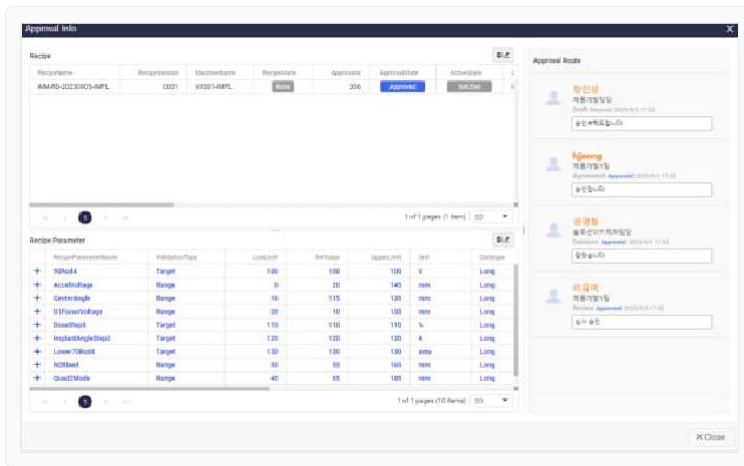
Approval Info

Recipe

| RecipeName | RecipeVersion | MachineName | RecipeState | ApprovalId | ApprovalState | ActiveState |
|---|---|---|---|---|---|---|
| AM-RD-20230905-IMPL | 0001 | WEB014IMPL | None | 306 | Approved | InActive |

1 of 1 pages (1 item) 50

Recipe Parameter

|  | RecipeParameterName | ValidationType | LowLimit | SetValue | UpperLimit | Unit | Datatype |
|---|---|---|---|---|---|---|---|
| + | N2Rod4 | Target | 100 | 100 | 100 | V | Long |
| + | AccelVoltage | Range | 0 | 20 | 140 | mm | Long |
| + | CenterAngle | Range | 10 | 115 | 130 | mm | Long |
| + | D1FocusVoltage | Range | 20 | 10 | 150 | mm | Long |
| + | DoseStep3 | Target | 110 | 110 | 110 | % | Long |
| + | ImplantAngleStep2 | Target | 120 | 120 | 120 | A | Long |
| + | Lower70Rod4 | Target | 130 | 130 | 130 | amu | Long |
| + | N2Bleed | Range | 30 | 55 | 160 | mm | Long |
| + | Quad2Mode | Range | 40 | 65 | 185 | mm | Long |

1 of 1 pages (10 items) 50

Approval Route

장인성
제품개발팀
Draft 2023/9/5 17:53
승인 해주세요.

hjeong
제품개발1팀
Agreement Approved 2023/9/5 17:55
승인합니다

권경철
솔루션아키텍처팀
Decision Approved 2023/9/5 17:55
합의합니다

이유미
제품개발1팀
Review Approved 2023/9/5 17:52
검사 승인

Close